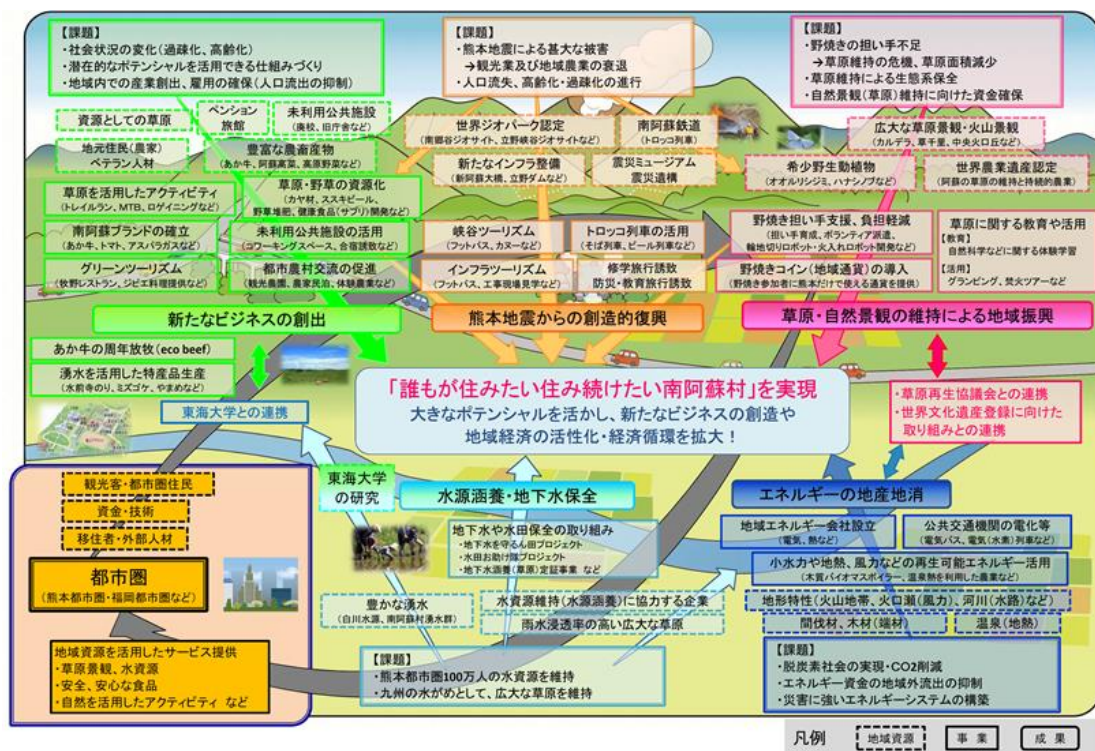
【課題】
・社会状況の変化（過疎化、高齢化）
・潜在的なポテンシャルを活用できる仕組みづくり
・地域内での産業創出、雇用の確保（人口流出の抑制）

【課題】
・熊本地震による甚大な被害
→観光業及び地域農業の衰退
・人口流失、高齢・過疎化の進行

【課題】
・野焼きの担い手不足
→草原維持の危機、草原面積減少
・草原維持による生態系保全
・自然景観（草原）維持に向けた資金確保

資源としての草原
ペンション旅館
未利用公共施設（廃校、旧庁舎など）
地元住民（農家）ベテラン人材
豊富な農畜産物（あか牛、阿蘇高菜、高原野菜など）
草原を活用したアクティビティ（トレイルラン、MTB、ロゲイニングなど）
草原・野草の資源化（カヤ材、ススキビール、野草堆肥、健康食品（サプリ）開発など）
南阿蘇ブランドの確立（あか牛、トマト、アスパラガスなど）
未利用公共施設の活用（コワーキングスペース、合宿誘致など）
グリーンツーリズム（牧野レストラン、ジビエ料理提供など）
都市農村交流の促進（観光農園、農家民泊、体験農業など）

世界ジオパーク認定（南郷谷ジオサイト、立野峡谷ジオサイトなど）
南阿蘇鉄道（トロッコ列車）
新たなインフラ整備（新阿蘇大橋、立野ダムなど）
震災ミュージアム 震災遺構
峡谷ツーリズム（フットパス、カヌーなど）
トロッコ列車の活用（そば列車、ビール列車など）
インフラツーリズム（フットパス、工事現場見学など）
修学旅行誘致 防災・教育旅行誘致

広大な草原景観・火山景観（カルデラ、草千里、中央火口丘など）
希少野生動植物（オオルリシジミ、ハナシノブなど）
世界農業遺産認定（阿蘇の草原の維持と持続的農業）
野焼き担い手支援、負担軽減（担い手育成、ボランティア派遣、輪地切りロボット・火入れロボット開発など）
草原に関する教育や活用
【教育】自然科学などに関する体験学習
【活用】グランピング、焚火ツアーなど
野焼きコイン（地域通貨）の導入（野焼き参加者に熊本だけで使える通貨を提供）

新たなビジネスの創出
熊本地震からの創造的復興
草原・自然景観の維持による地域振興

あか牛の周年放牧（eco beef）
湧水を活用した特産品生産（水前寺のり、ミズゴケ、やまめなど）
東海大学との連携

「誰もが住みたい住み続けたい南阿蘇村」を実現
大きなポテンシャルを活かし、新たなビジネスの創造や地域経済の活性化・経済循環を拡大！

・草原再生協議会との連携
・世界文化遺産登録に向けた取り組みとの連携

観光客・都市圏住民
資金・技術
移住者・外部人材
都市圏
（熊本都市圏・福岡都市圏など）

地域資源を活用したサービス提供
・草原景観、水資源
・安全、安心な食品
・自然を活用したアクティビティ など

東海大学の研究
水源涵養・地下水保全
地下水や水田保全の取り組み
・地下水を守る山田プロジェクト
・水田お助け隊プロジェクト
・地下水涵養（草原）定証事業 など
豊かな湧水（白川水源、南阿蘇村湧水群）
水資源維持（水源涵養）に協力する企業
雨水浸透率の高い広大な草原

【課題】
・熊本都市圏100万人の水資源を維持
・九州の水がめとして、広大な草原を維持

エネルギーの地産地消
地域エネルギー会社設立（電気、熱など）
公共交通機関の電化等（電気バス、電気（水素）列車など）
小水力や地熱、風力などの再生可能エネルギー活用（木質バイオマスボイラー、温泉熱を利用した農業など）
地形特性（火山地帯、火口瀬（風力）、河川（水路）など）
間伐材、木材（端材）
温泉（地熱）

【課題】
・脱炭素社会の実現・CO2削減
・エネルギー資金の地域外流出の抑制
・災害に強いエネルギーシステムの構築

凡例 地域資源 事業 成果